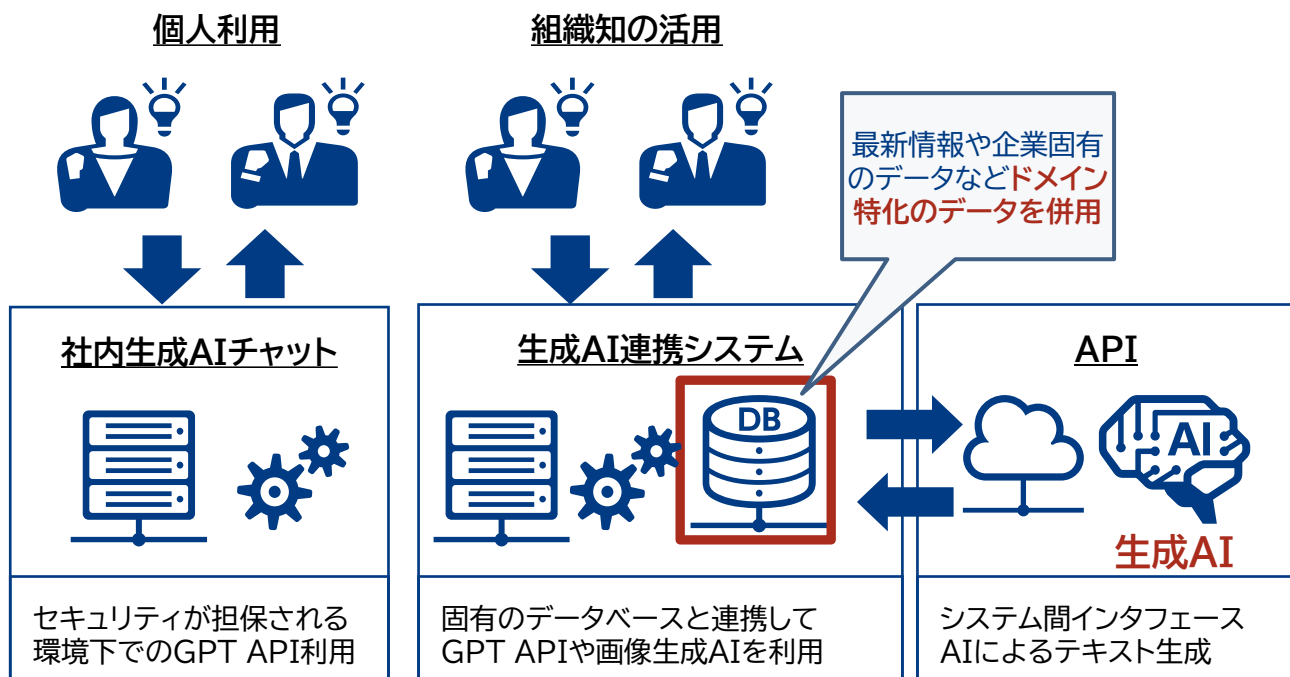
個人利用

組織知の活用

最新情報や企業固有のデータなどドメイン特化のデータを併用

社内生成AIチャット

生成AI連携システム

API

DB

AI

生成AI

セキュリティが担保される環境下でのGPT API利用

固有のデータベースと連携してGPT APIや画像生成AIを利用

システム間インタフェースAIによるテキスト生成